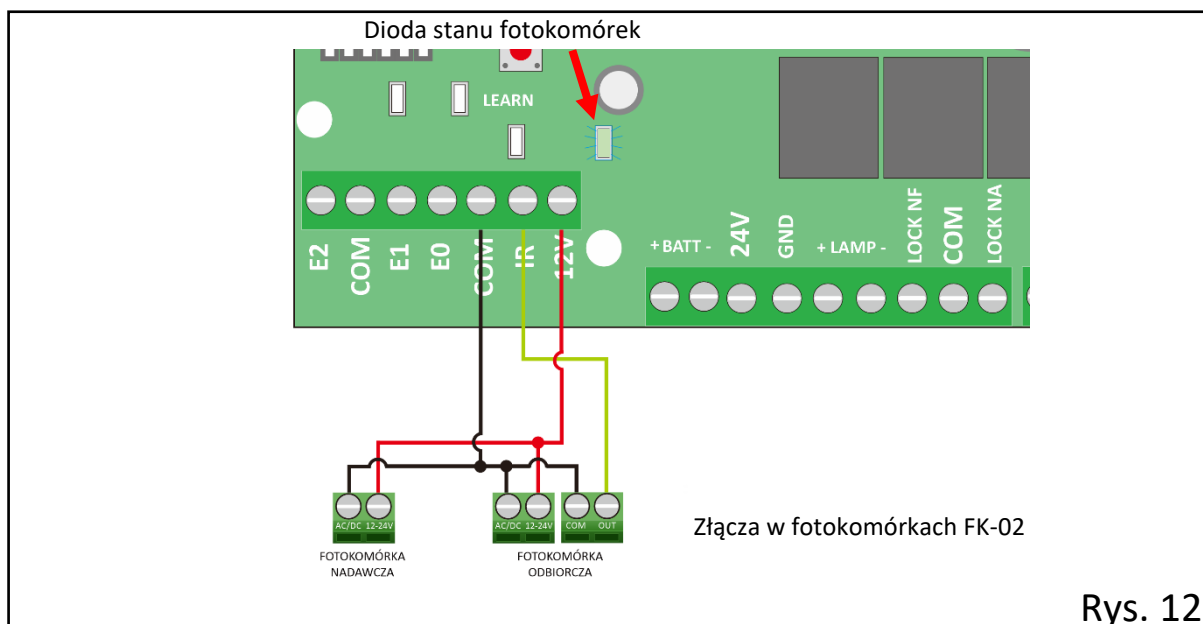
Dioda stanu fotokomórek

LEARN

E2 COM E1 E0 COM IR 12V

+ BATT - 24V GND + LAMP - LOCK NF COM LOCK NA

AC/DC 12-24V

FOTOKOMÓRKA NADAWCZA

AC/DC 12-24V COM OUT

FOTOKOMÓRKA ODBIORCZA

Złącza w fotokomórkach FK-02

Rys. 12